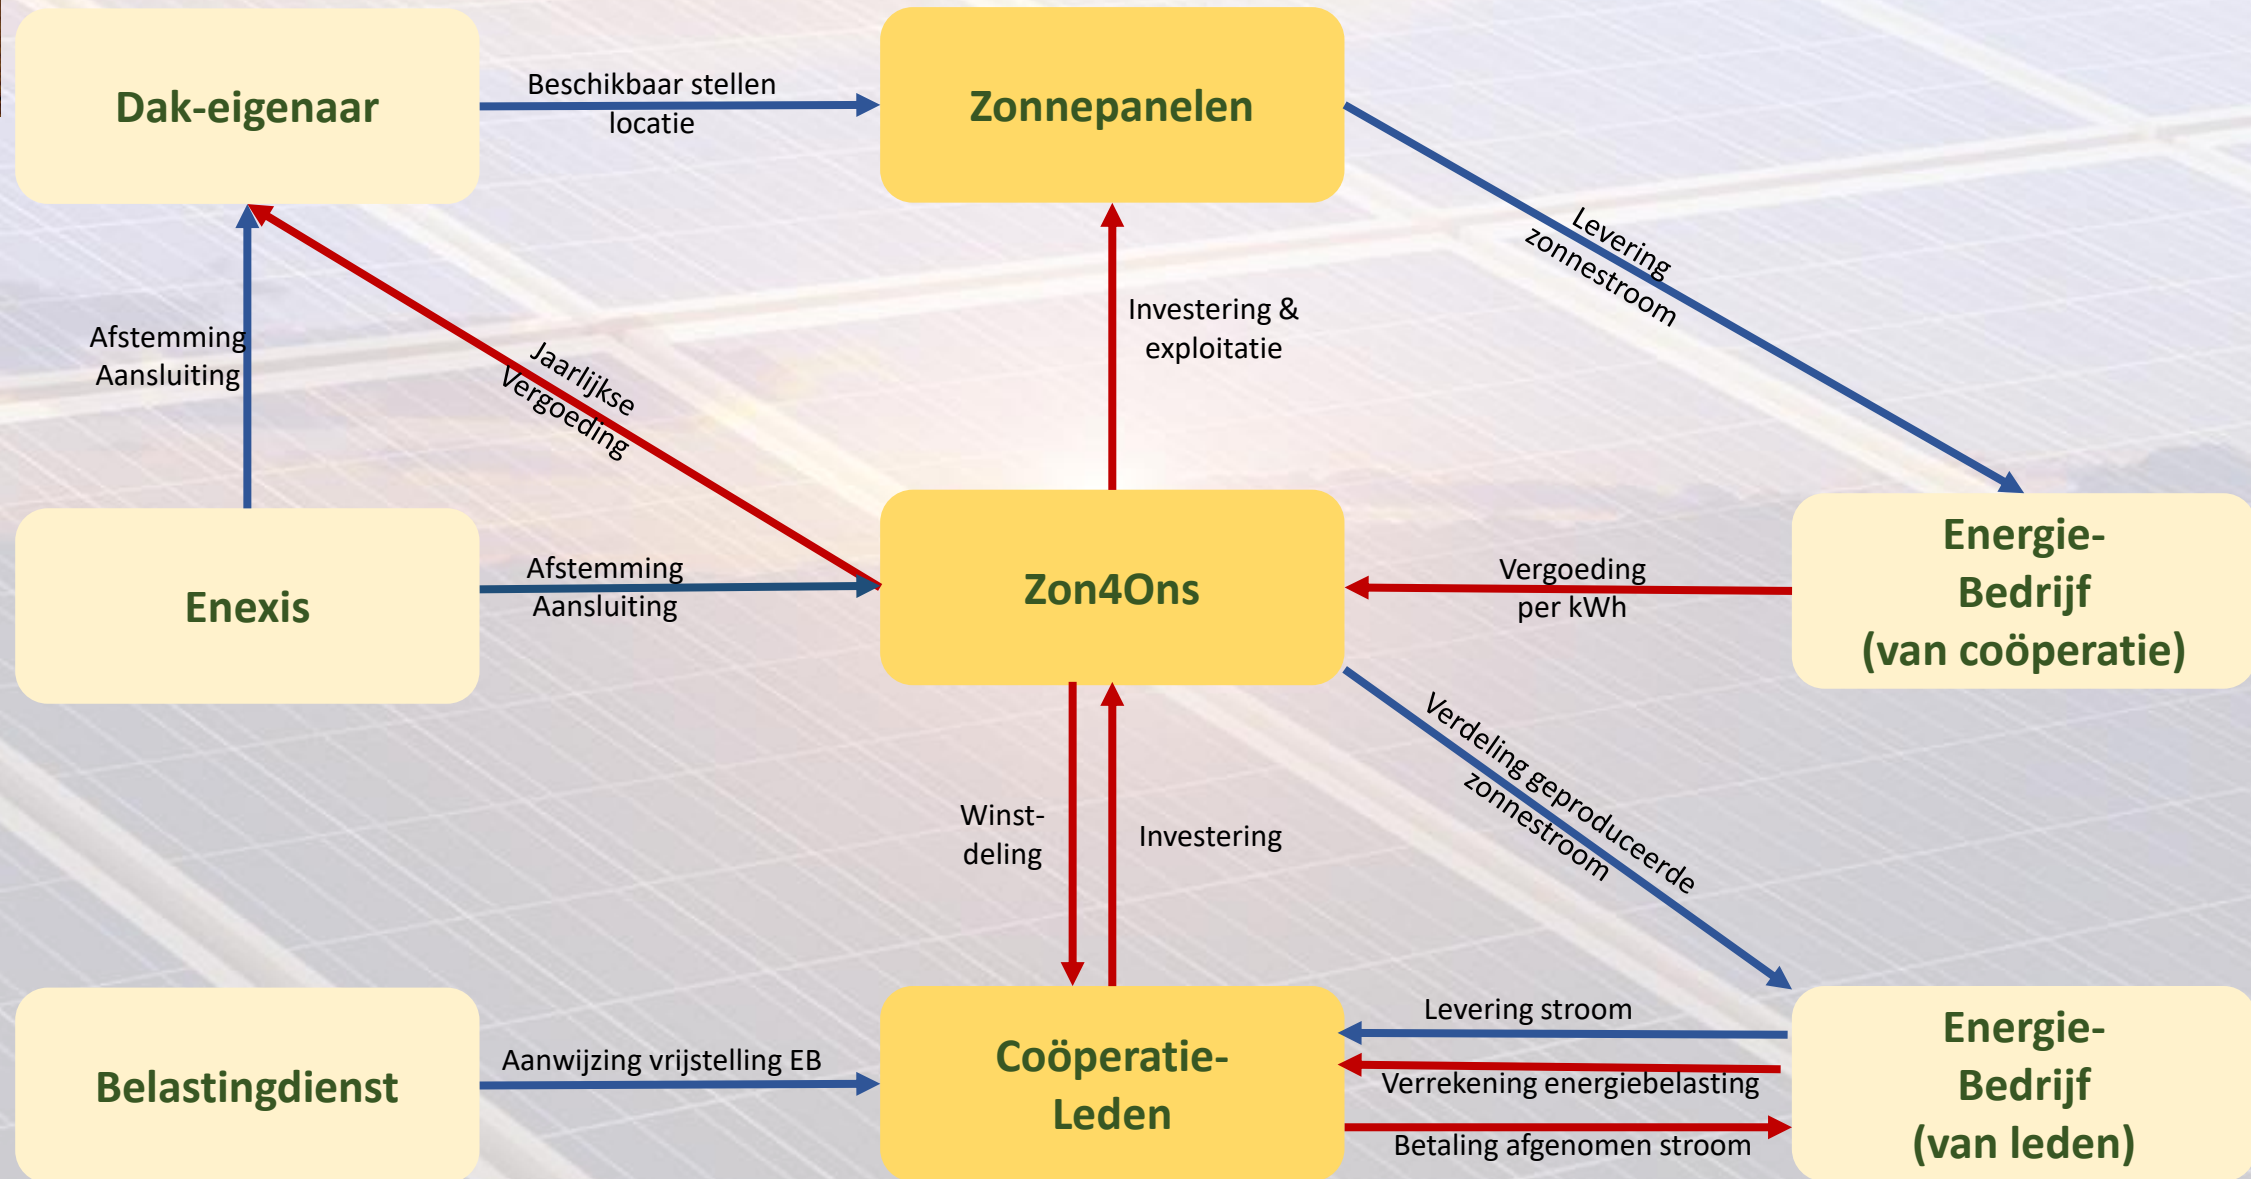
Dak-eigenaar

Beschikbaar stellen locatie

Zonnepanelen

Levering zonnestroom

Afstemming Aansluiting

Jaarlijkse Vergoeding

Investering & exploitatie

Enexis

Afstemming Aansluiting

Zon4Ons

Vergoeding per kWh

Energie-Bedrijf (van coöperatie)

Verdeling geproduceerde zonnestroom

Winst-deling

Investering

Belastingdienst

Aanwijzing vrijstelling EB

Coöperatie-Leden

Levering stroom

Verrekening energiebelasting

Betaling afgenomen stroom

Energie-Bedrijf (van leden)